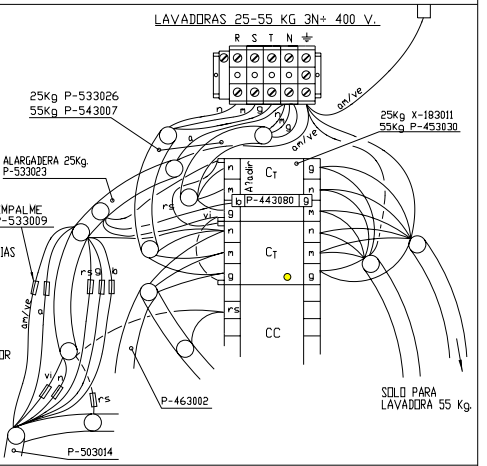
LAVADORAS 25-55 KG 3N÷ 400 V.

R S T N

25Kg P-533026
55Kg P-543007

n a m g

am/ve

25Kg X-183011
55Kg P-453030

ALARGADERA 25Kg.
P-533023

EMPALME
P-533009

IAS

a
rs
n
g
CT
Añadir
b
P-443080
g
vi
n
rs
g
m
n
CT
g
g
rs
CC

am/ve
rs g b
a
vi n
rs

OR

P-463002

SOLO PARA
LAVADORA 55 Kg.

P-503014